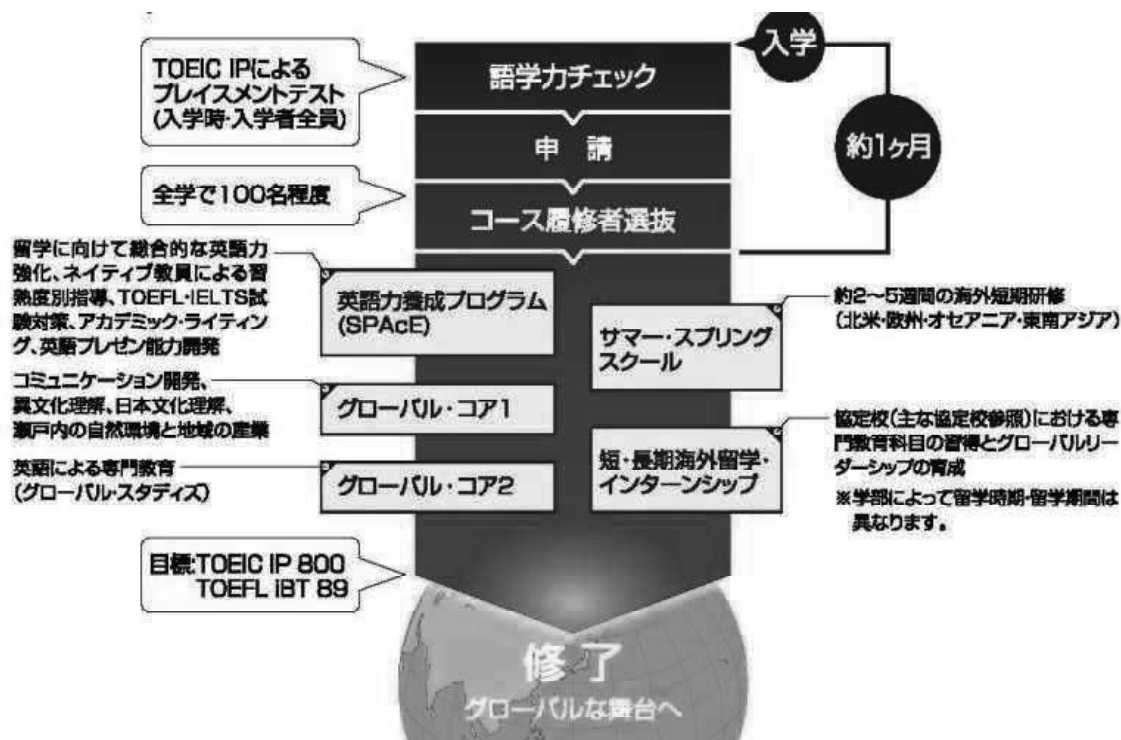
入学

TOEIC IPによるプレイスメントテスト(入学時・入学者全員)

語学力チェック

申　請

約1ヶ月

全学で100名程度

コース履修者選抜

留学に向けて総合的な英語力強化、ネイティブ教員による習熟度別指導、TOEFL・IELTS試験対策、アカデミック・ライティング、英語プレゼン能力開発

英語力養成プログラム(SPAcE)

サマー・スプリングスクール

約2～5週間の海外短期研修(北米・欧州・オセアニア・東南アジア)

コミュニケーション開発、異文化理解、日本文化理解、瀬戸内の自然環境と地域の産業

グローバル・コア1

短・長期海外留学・インターンシップ

協定校(主な協定校参照)における専門教育科目の習得とグローバルリーダーシップの育成

※学部によって留学時期・留学期間は異なります。

英語による専門教育(グローバル・スタディズ)

グローバル・コア2

目標:TOEIC IP 800
TOEFL iBT 89

修了

グローバルな舞台へ